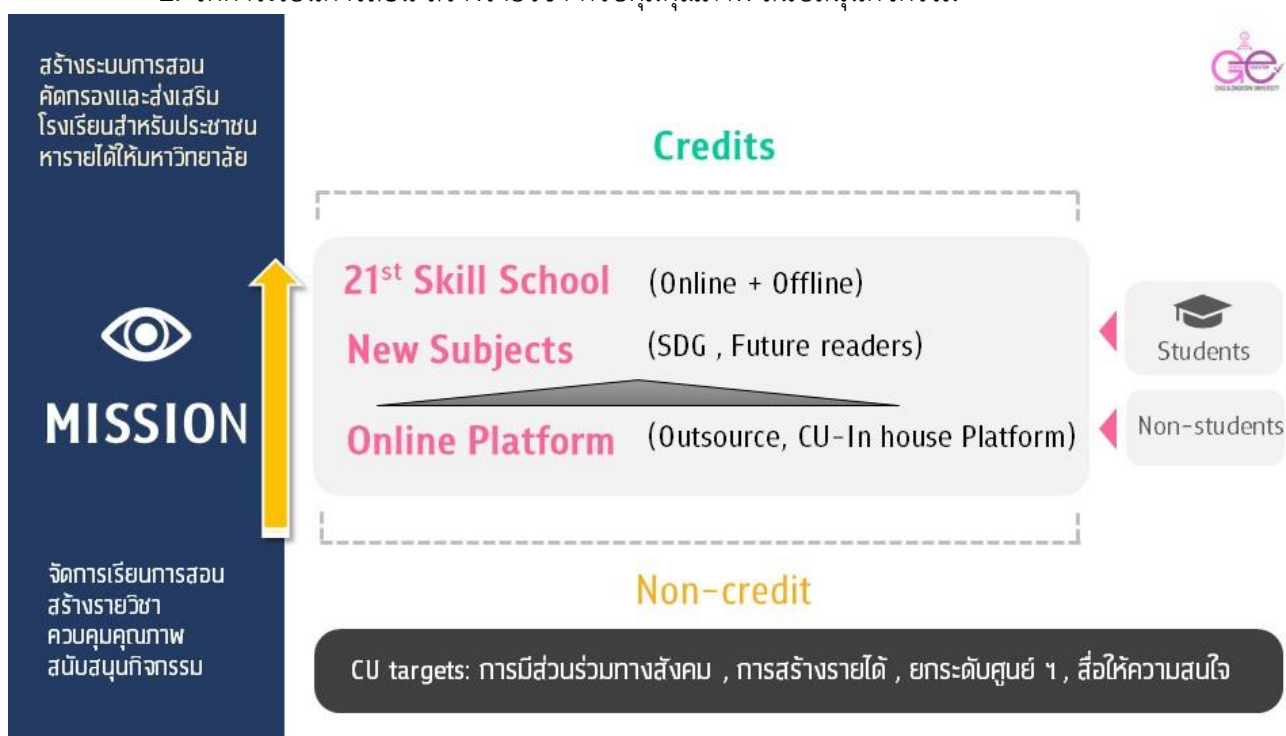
2. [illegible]

สร้างระบบการสอน คัดกรองและส่งเสริม โรงเรียนสำหรับประชาชน หารายได้ให้มหาวิทยาลัย

MISSION

จัดการเรียนการสอน สร้างรายวิชา ควบคุมคุณภาพ สนับสนุนกิจกรรม

GE CHULALONGKORN UNIVERSITY

Credits

$21^{st}$ Skill School (Online + Offline)

New Subjects (SDG , Future readers)

Online Platform (Outsource, CU-In house Platform)

Students

Non-students

Non-credit

CU targets: การมีส่วนร่วมทางสังคม , การสร้างรายได้ , ยกระดับศูนย์ ฯ, สื่อให้ความสนใจ